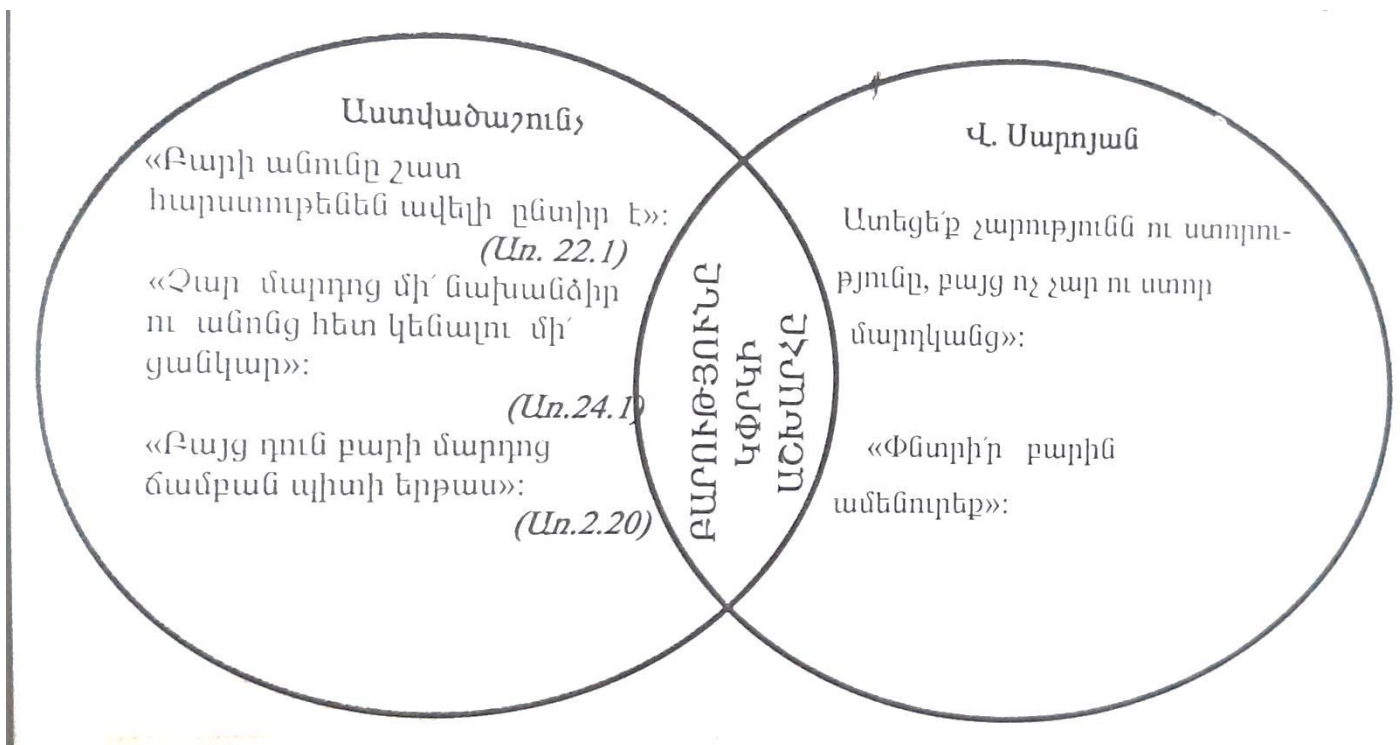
Աստվածաշունչ

«Բարի անունը շատ հարստությունից ավելի ընտիր է»:
(Առ. 22.1)

«Չար մարդոց մի՛ նախանձիր ու անոնց հետ կենալու մի՛ ցանկար»:
(Առ.24.1)

«Բայց դուն բարի մարդոց ճամբան պիտի երթաս»:
(Առ.2.20)

ԲԱՐՈՒԹՅՈՒՆԸ ԿՓՐԿԻ ԱՇԽԱՐՀԸ

Վ. Սարոյան

Ատեցե՛ք չարությունն ու ստորությունը, բայց ոչ չար ու ստոր մարդկանց»:

«Փնտրի՛ր բարին ամենուրեք»: